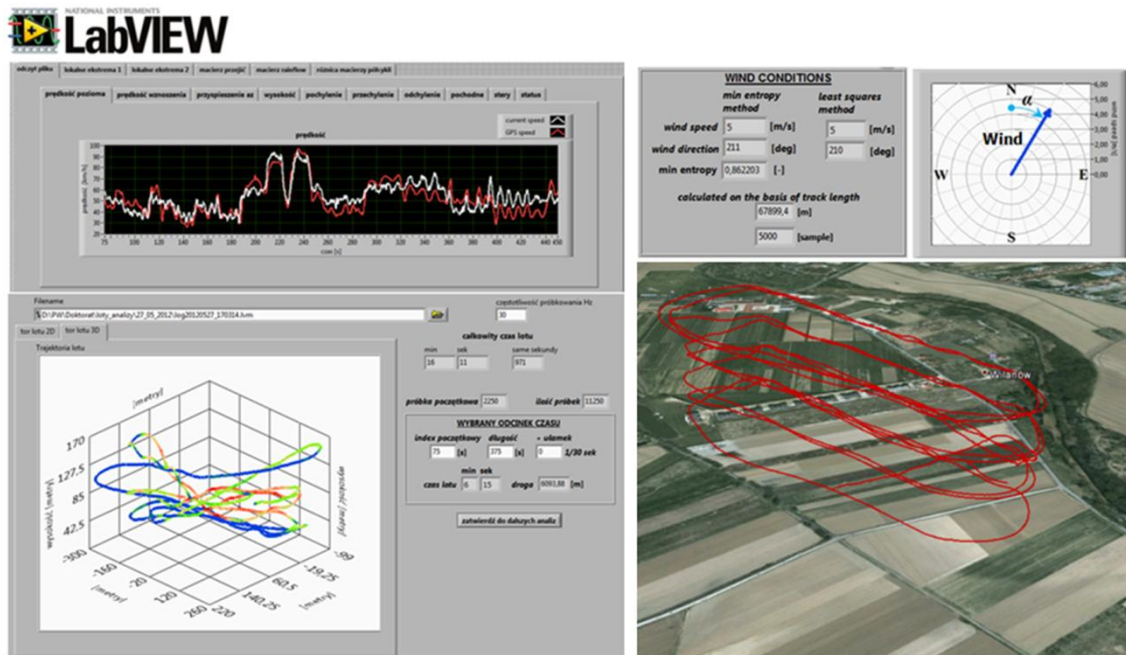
NATIONAL INSTRUMENTS
LabVIEW

odczyt pliku | lokalne ekstrema 1 | lokalne ekstrema 2 | macierz przejść | macierz następstw | różnica macierzy pików

prędkość pozioma | prędkość wznoszenia | przyspieszenie az | wysokość | pochylenie | przechylenie | odchylenie | pochodne | stery | status

prędkość

current speed
GPS speed

prędkość [km/h]

100
90
80
70
60
50
40
30
20

75 100 120 140 160 180 200 220 240 260 280 300 320 340 360 380 400 420 440 450

czas [s]

Filename

D:\PW\Doktorat\loty_analizy\27_05_2012\log20120527_170314.kml

częstotliwość próbkowania Hz

30

tor lotu 2D | tor lotu 3D

Trajektoria lotu

całkowity czas lotu

min | sek | same sekundy
16 | 11 | 971

próbka początkowa 2250

ilość próbek 11250

WYBRANY ODCINEK CZASU

index początkowy | długość | + ułamek
75 [s] | 375 [s] | 0 | 1/30 sek

min sek
czas lotu 6 15 droga 6093,88 [m]

zatwierdź do dalszych analiz

[metry]
170
127,5
85
42,5
wysokość [metry]
-300
-160
-20
120
260
-220
140,25
60,5
-19,25
-99
[metry]
[metry]
wysokość [metry]

WIND CONDITIONS

min entropy method | least squares method

wind speed 5 [m/s] | 5 [m/s]
wind direction 211 [deg] | 210 [deg]
min entropy 0,862203 [-]

calculated on the basis of track length
67899,4 [m]
5000 [sample]

N
$\alpha$
Wind
W
E
S

6,00
5,00
4,00
3,00
2,00
1,00
0,00
wind speed [m/s]

Wilanów